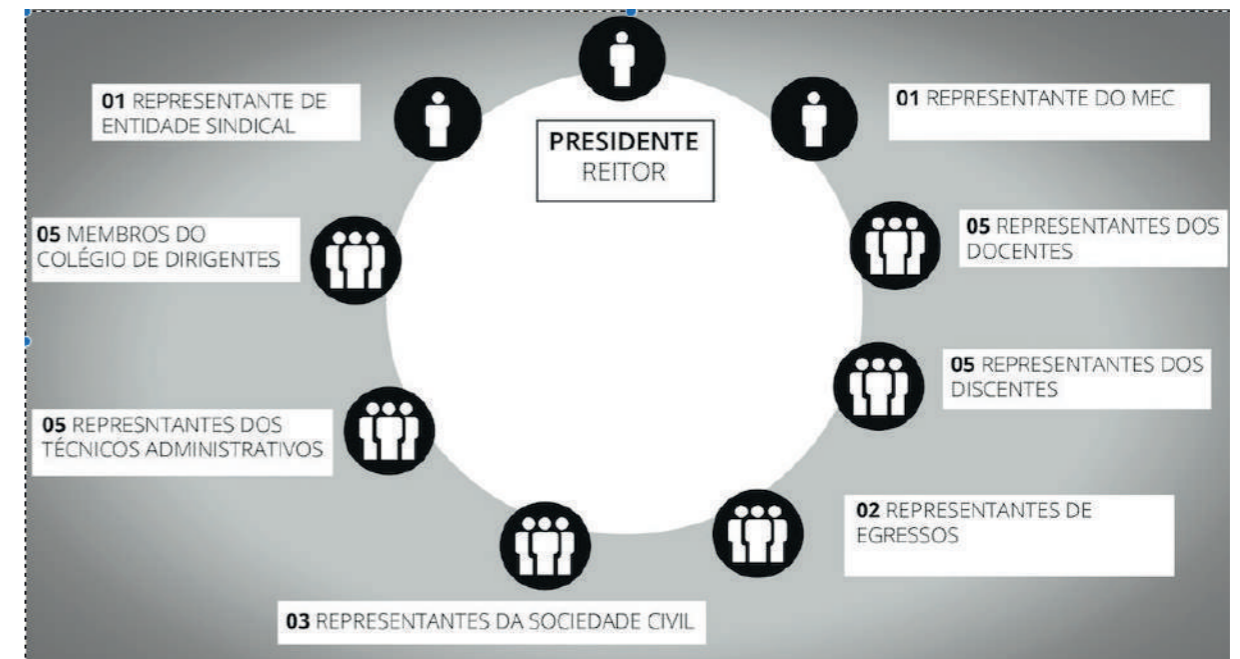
PRESIDENTE
REITOR

01 REPRESENTANTE DE ENTIDADE SINDICAL

01 REPRESENTANTE DO MEC

05 MEMBROS DO COLÉGIO DE DIRIGENTES

05 REPRESENTANTES DOS DOCENTES

05 REPRESENTANTES DOS DISCENTES

05 REPRESNTANTES DOS TÉCNICOS ADMINISTRATIVOS

02 REPRESENTANTES DE EGRESSOS

03 REPRESENTANTES DA SOCIEDADE CIVIL